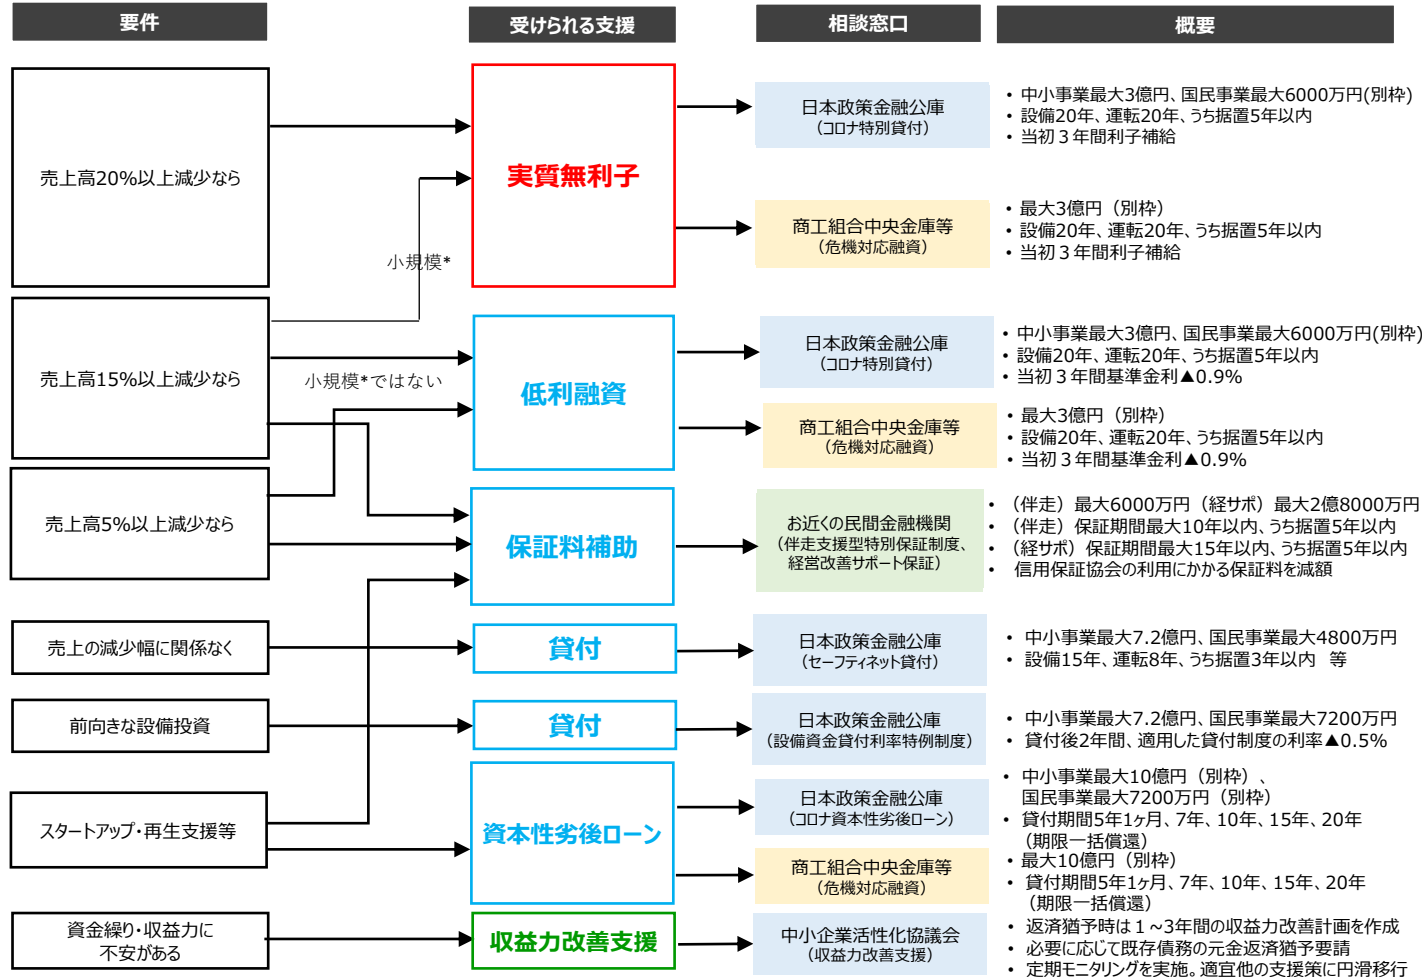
要件

受けられる支援

相談窓口

概要

売上高20%以上減少なら

小規模*

売上高15%以上減少なら

小規模*ではない

売上高5%以上減少なら

売上の減少幅に関係なく

前向きな設備投資

スタートアップ・再生支援等

資金繰り・収益力に不安がある

実質無利子

低利融資

保証料補助

貸付

貸付

資本性劣後ローン

収益力改善支援

日本政策金融公庫（コロナ特別貸付）

・中小事業最大3億円、国民事業最大6000万円(別枠)
・設備20年、運転20年、うち据置5年以内
・当初３年間利子補給

商工組合中央金庫等（危機対応融資）

・最大3億円（別枠）
・設備20年、運転20年、うち据置5年以内
・当初３年間利子補給

日本政策金融公庫（コロナ特別貸付）

・中小事業最大3億円、国民事業最大6000万円(別枠)
・設備20年、運転20年、うち据置5年以内
・当初３年間基準金利▲0.9%

商工組合中央金庫等（危機対応融資）

・最大3億円（別枠）
・設備20年、運転20年、うち据置5年以内
・当初３年間基準金利▲0.9%

お近くの民間金融機関（伴走支援型特別保証制度、経営改善サポート保証）

・（伴走）最大6000万円（経サポ）最大2億8000万円
・（伴走）保証期間最大10年以内、うち据置5年以内
・（経サポ）保証期間最大15年以内、うち据置5年以内
・信用保証協会の利用にかかる保証料を減額

日本政策金融公庫（セーフティネット貸付）

・中小事業最大7.2億円、国民事業最大4800万円
・設備15年、運転8年、うち据置3年以内　等

日本政策金融公庫（設備資金貸付利率特例制度）

・中小事業最大7.2億円、国民事業最大7200万円
・貸付後2年間、適用した貸付制度の利率▲0.5%

日本政策金融公庫（コロナ資本性劣後ローン）

・中小事業最大10億円（別枠）、国民事業最大7200万円（別枠）
・貸付期間5年1ヶ月、7年、10年、15年、20年（期限一括償還）

商工組合中央金庫等（危機対応融資）

・最大10億円（別枠）
・貸付期間5年1ヶ月、7年、10年、15年、20年（期限一括償還）

中小企業活性化協議会（収益力改善支援）

・返済猶予時は１~3年間の収益力改善計画を作成
・必要に応じて既存債務の元金返済猶予要請
・定期モニタリングを実施。適宜他の支援策に円滑移行